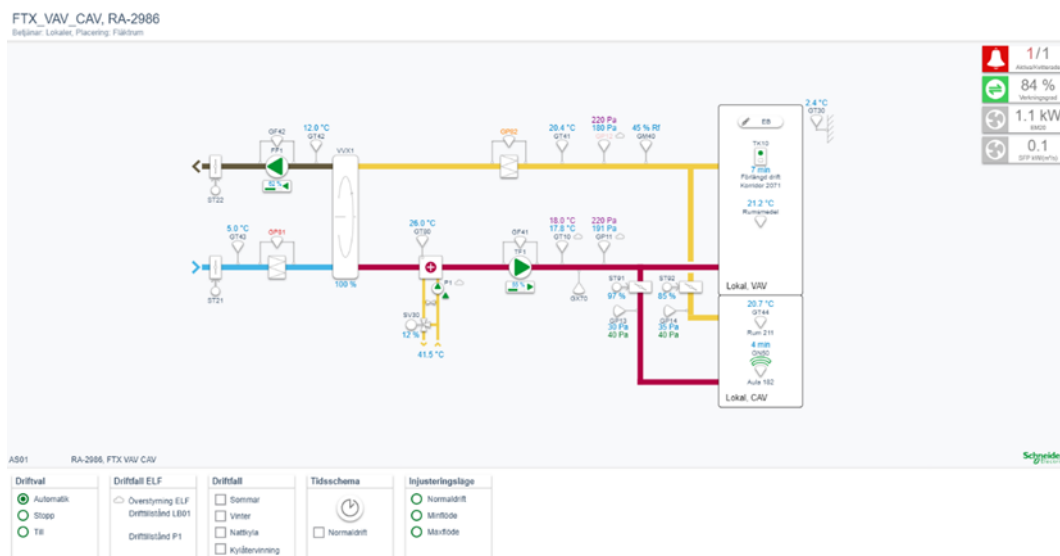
FTX_VAV_CAV, RA-2986
Betjänar: Lokaler, Placering: Fläktrum

1/1
Aktiva/Kvitterade
84 %
Verkningsgrad
1.1 kW
EM35
0.1
SFP kW/(m³/s)

GF42
FF1
12.0 °C
GT42
VVX1
OP52
20.4 °C
GT41
220 Pa
180 Pa
GP41
45 % Rf
GM40
2.4 °C
GT30
Edit
TK10
7 min
Förlängd drift
Korridor 2071
21.2 °C
Rumsmedel
ST22
52 %
5.0 °C
GT43
OP51
26.0 °C
GT50
GF41
TF1
18.0 °C
17.8 °C
GT10
220 Pa
191 Pa
GP11
P1
ST21
100 %
SV30
12 %
55 %
GX70
ST91
97 %
ST92
85 %
Lokal, VAV
GP13
30 Pa
40 Pa
GP14
35 Pa
40 Pa
20.7 °C
GT44
Rum 211
4 min
GM50
Aula 182
41.5 °C
Lokal, CAV

AS01
RA-2986, FTX VAV CAV
Schneider Electric

Driftval
Automatik
Stopp
Till

Driftfall ELF
Överstyrning ELF
Driftillstånd LB01
Driftillstånd P1

Driftfall
Sommar
Vinter
Nattkyla
Kylåtervinning

Tidsschema
Normaldrift

Injusteringsläge
Normaldrift
Minflöde
Maxflöde